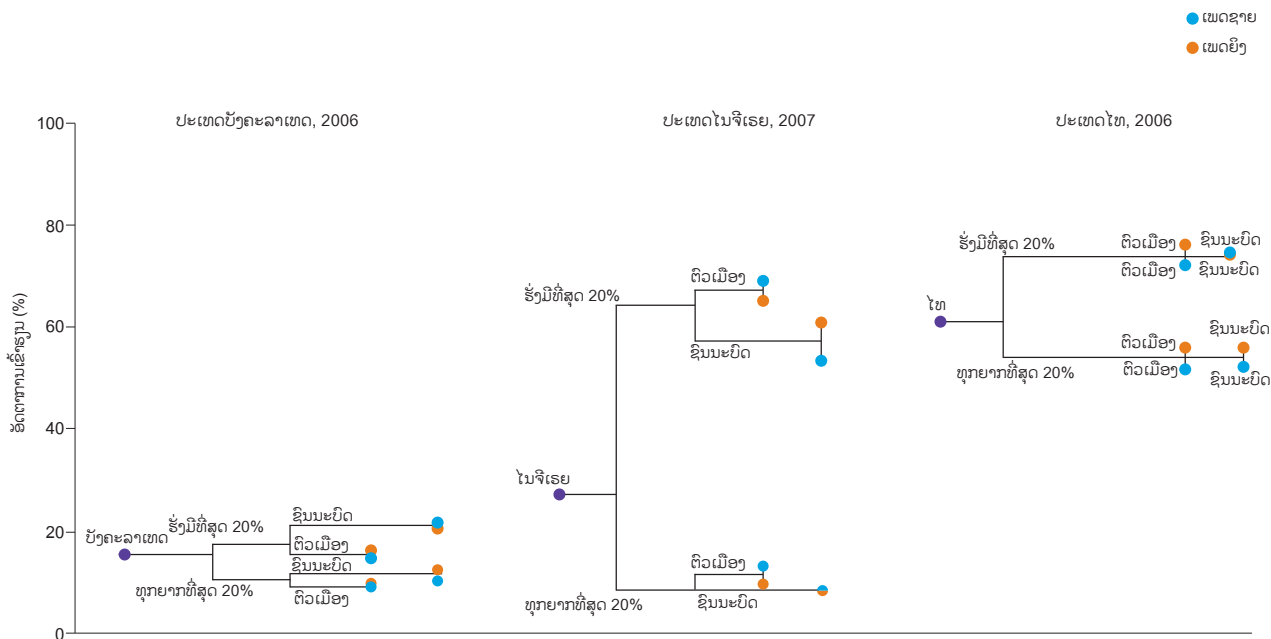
ເພດຊາຍ
ເພດຍິງ

ອັດຕາການເຂົ້າຮຽນ (%)
100
80
60
40
20
0

ປະເທດບັງຄະລາເທດ, 2006
ປະເທດໄນຈີເຣຍ, 2007
ປະເທດໄທ, 2006

ບັງຄະລາເທດ
ຮັ່ງມີທີ່ສຸດ 20%
ທຸກຍາກທີ່ສຸດ 20%
ຊົນນະບົດ
ຕົວເມືອງ
ຊົນນະບົດ
ຕົວເມືອງ

ຮັ່ງມີທີ່ສຸດ 20%
ຕົວເມືອງ
ຊົນນະບົດ
ໄນຈີເຣຍ
ຕົວເມືອງ
ຊົນນະບົດ
ທຸກຍາກທີ່ສຸດ 20%

ຮັ່ງມີທີ່ສຸດ 20%
ຕົວເມືອງ
ຊົນນະບົດ
ຕົວເມືອງ
ຊົນນະບົດ
ໄທ
ຕົວເມືອງ
ຊົນນະບົດ
ທຸກຍາກທີ່ສຸດ 20%
ຕົວເມືອງ
ຊົນນະບົດ